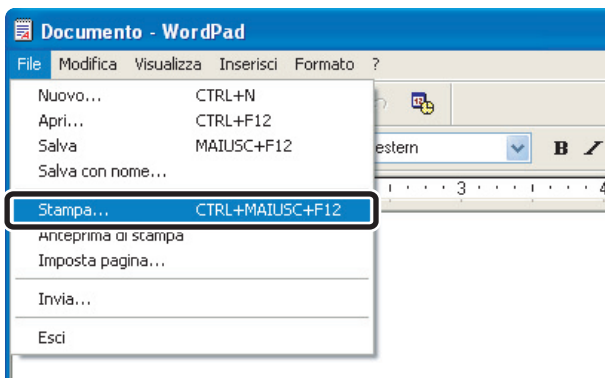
Documento - WordPad

File Modifica Visualizza Inserisci Formato ?

Nuovo... CTRL+N
Apri... CTRL+F12
Salva MAIUSC+F12
Salva con nome...
Stampa... CTRL+MAIUSC+F12
Anteprima di stampa
Imposta pagina...
Invia...
Esci

estern

B

3